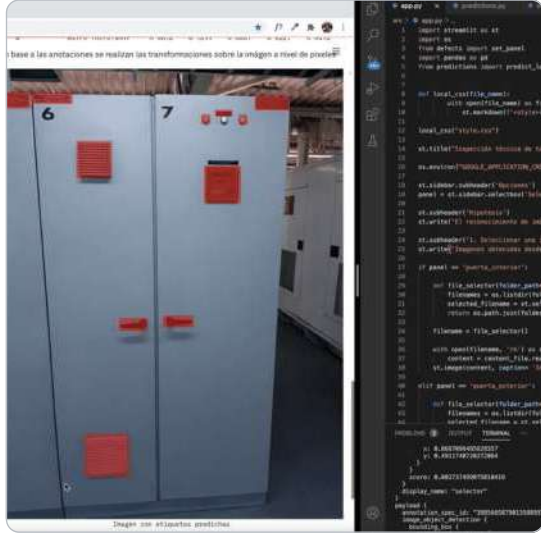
base a las anotaciones se realizan las transformaciones sobre la imagen a nivel de pixeles

6

7

Imagen con etiquetas predichas

app.py
prediction.py

import streamlit as st
import os
from detects import set_panel
import pandas as pd
from predictions import predict_l

def local_css(file_name):
with open(file_name) as f
st.markdown(f"<style>

local_css("style.css")

st.title("Inspección técnica de

os.environ["GOOGLE_APPLICATION_CR

st.sidebar.subheader('Opciones')
panel = st.sidebar.selectbox('Sele

st.subheader("Hipótesis")
st.write("El reconocimiento de im

st.subheader("1. Seleccionar una
st.write("Imagenes obtenidas desd

if panel == "puerta_interior":

def file_selector(folder_path
filenames = os.listdir(fo
selected_filename = st.se
return os.path.join(folde

filename = file_selector()

with open(filename, 'rb') as
content = content_file.re
st.image(content, caption=

elif panel == "puerta_exterior":

def file_selector(folder_path
filenames = os.listdir(fo
selected_filename = st.se

PROBLEMS OUTPUT TERMINAL

x: 0.8607090492820557
y: 0.8917744728272904
}
score: 0.8027374699783410
}
display_name: "selector"
}
payload {
annotation_spec_id: "2805465798135089
image_object_detection {
bounding_box {